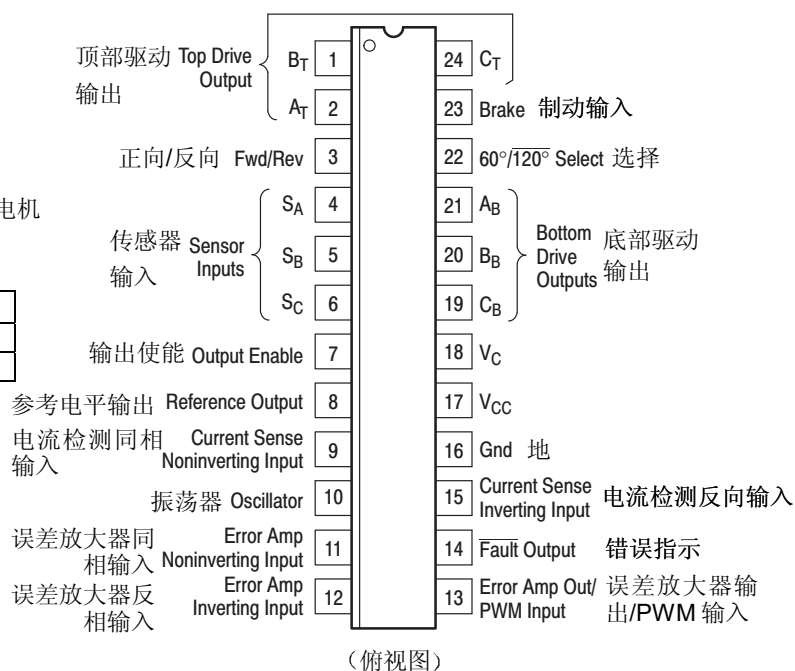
顶部驱动 Top Drive Output
输出

$B_T$ 1
$A_T$ 2

24 $C_T$
23 Brake 制动输入

正向/反向 Fwd/Rev 3
22 60°/$\overline{120°}$ Select 选择

电机

传感器 Sensor
输入 Inputs

$S_A$ 4
$S_B$ 5
$S_C$ 6

21 $A_B$
20 $B_B$
19 $C_B$

Bottom Drive Outputs 底部驱动
输出

输出使能 Output Enable 7
18 $V_C$

参考电平输出 Reference Output 8
17 $V_{CC}$

电流检测同相 Current Sense
输入 Noninverting Input 9
16 Gnd 地

振荡器 Oscillator 10
15 Current Sense Inverting Input 电流检测反向输入

误差放大器同 Error Amp
相输入 Noninverting Input 11
14 $\overline{\text{Fault}}$ Output 错误指示

误差放大器反 Error Amp
相输入 Inverting Input 12
13 Error Amp Out/ PWM Input 误差放大器输
出/PWM 输入

（俯视图）